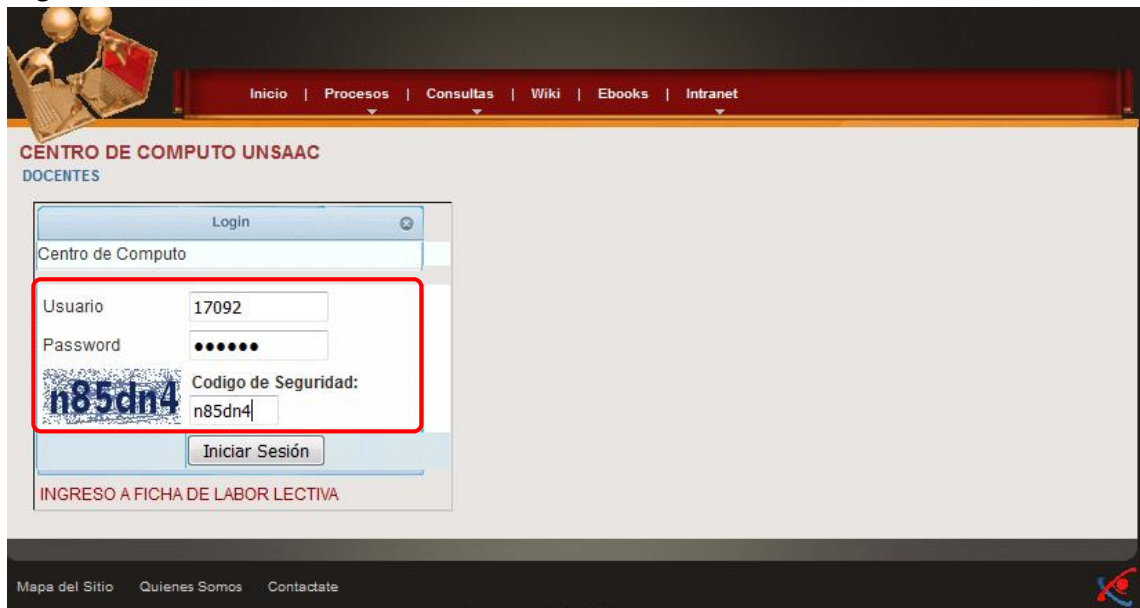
Inicio | Procesos | Consultas | Wiki | Ebooks | Intranet

CENTRO DE COMPUTO UNSAAC
DOCENTES

Login
Centro de Computo

Usuario 17092
Password ••••••
n85dn4 Codigo de Seguridad:
n85dn4

Iniciar Sesión

INGRESO A FICHA DE LABOR LECTIVA

Mapa del Sitio Quienes Somos Contactate